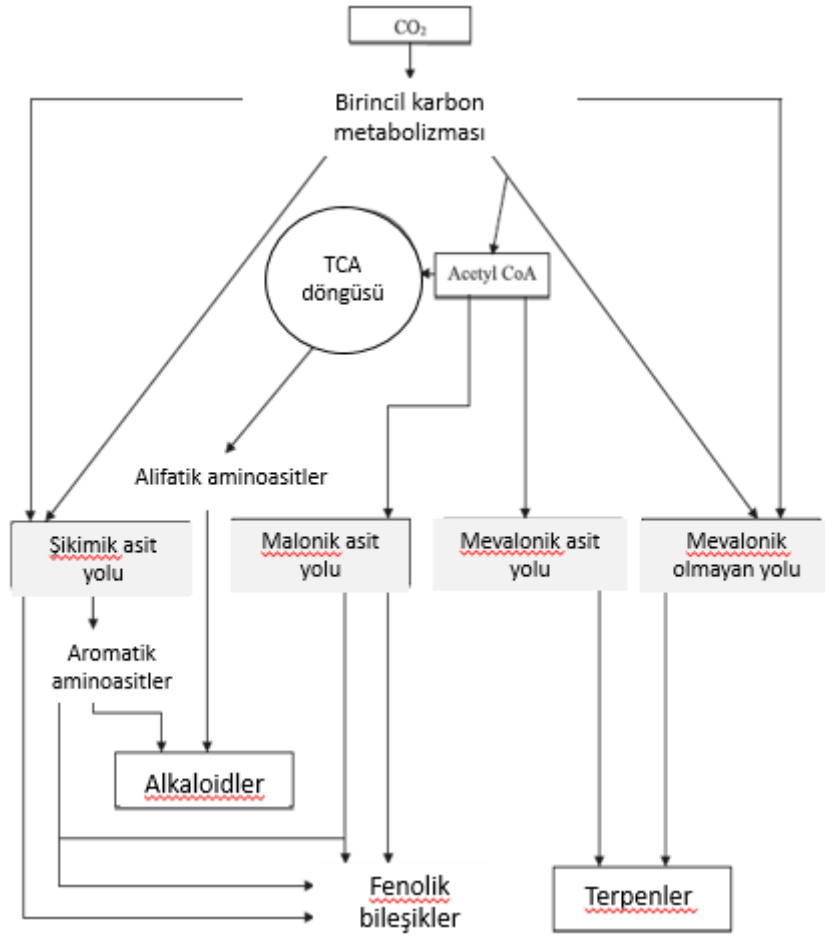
$CO_2$

Birincil karbon metabolizması

TCA döngüsü

Acetyl CoA

Alifatik aminoasitler

Şikimik asit yolu

Malonik asit yolu

Mevalonik asit yolu

Mevalonik olmayan yolu

Aromatik aminoasitler

Alkaloidler

Fenolik bileşikler

Terpenler